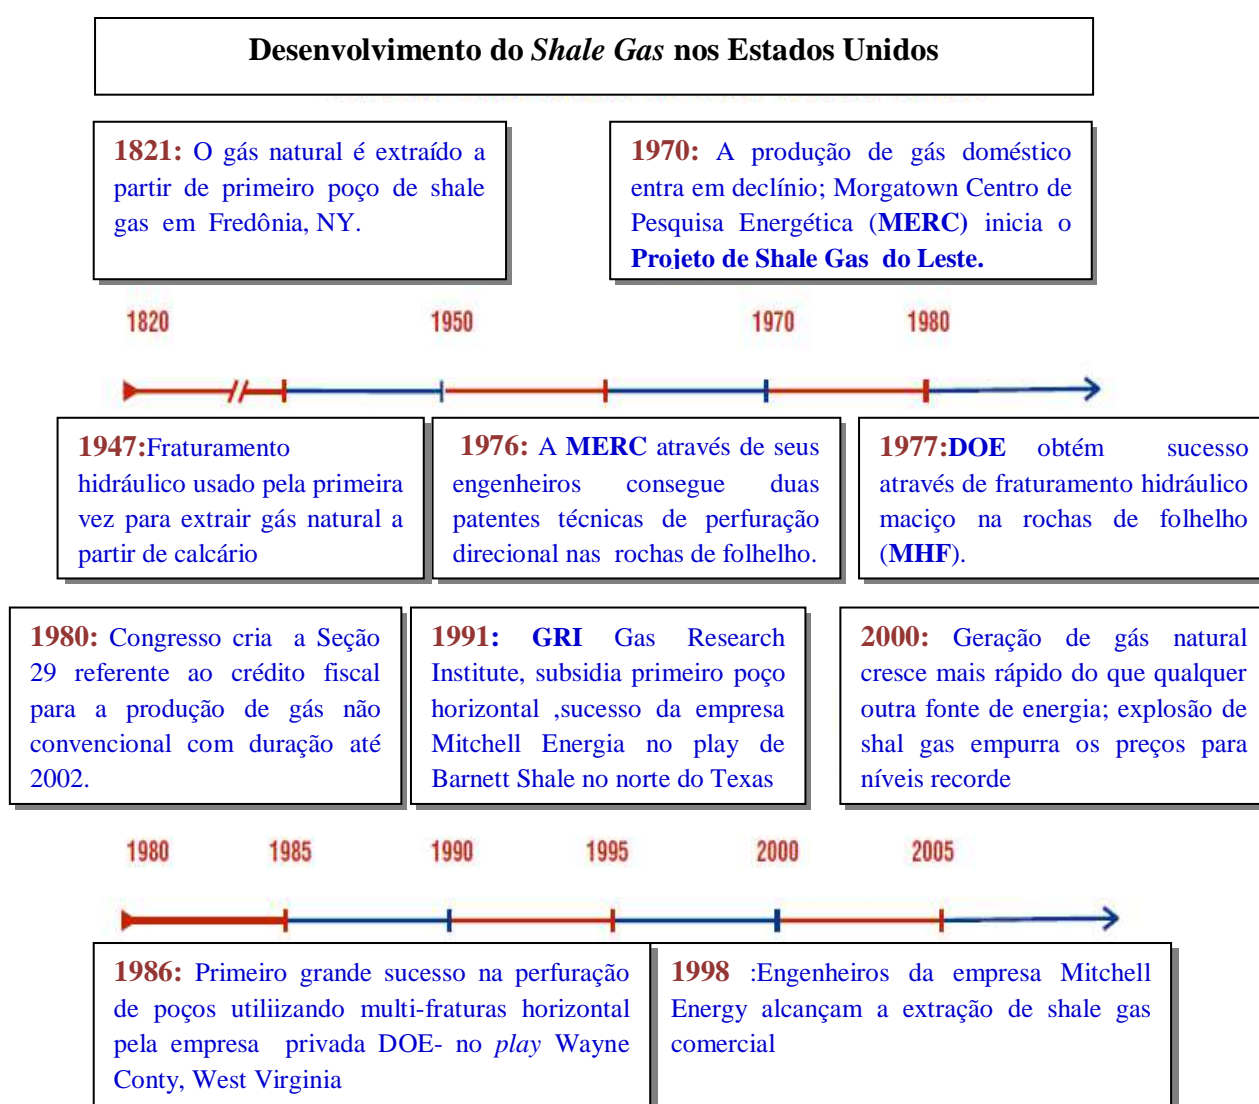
Desenvolvimento do *Shale Gas* nos Estados Unidos

1821: O gás natural é extraído a partir de primeiro poço de shale gas em Fredônia, NY.

1970: A produção de gás doméstico entra em declínio; Morgatown Centro de Pesquisa Energética (MERC) inicia o Projeto de Shale Gas do Leste.

1820

1950

1970

1980

1947:Fraturamento hidráulico usado pela primeira vez para extrair gás natural a partir de calcário

1976: A MERC através de seus engenheiros consegue duas patentes técnicas de perfuração direcional nas rochas de folhelho.

1977:DOE obtém sucesso através de fraturamento hidráulico maciço na rochas de folhelho (MHF).

1980: Congresso cria a Seção 29 referente ao crédito fiscal para a produção de gás não convencional com duração até 2002.

1991: GRI Gas Research Institute, subsidia primeiro poço horizontal ,sucesso da empresa Mitchell Energia no play de Barnett Shale no norte do Texas

2000: Geração de gás natural cresce mais rápido do que qualquer outra fonte de energia; explosão de shal gas empurra os preços para níveis recorde

1980

1985

1990

1995

2000

2005

1986: Primeiro grande sucesso na perfuração de poços utiliizando multi-fraturas horizontal pela empresa privada DOE- no *play* Wayne Conty, West Virginia

1998 :Engenheiros da empresa Mitchell Energy alcançam a extração de shale gas comercial